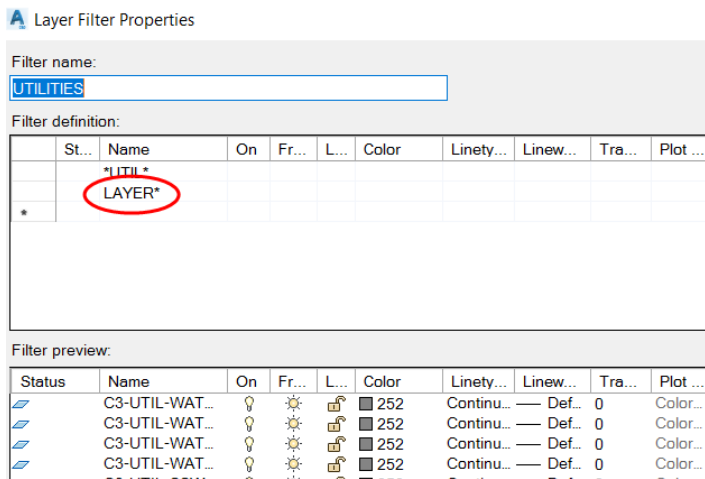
Layer Filter Properties

Filter name:

UTILITIES

Filter definition:

| | St... | Name | On | Fr... | L... | Color | Linety... | Linew... | Tra... | Plot ... |
|---|---|---|---|---|---|---|---|---|---|---|
| | | *UTIL* | | | | | | | | |
| | | LAYER* | | | | | | | | |
| * | | | | | | | | | | |

Filter preview:

| Status | Name | On | Fr... | L... | Color | Linety... | Linew... | Tra... | Plot ... |
|---|---|---|---|---|---|---|---|---|---|
| | C3-UTIL-WAT... | | | | 252 | Continu... | —— Def... | 0 | Color... |
| | C3-UTIL-WAT... | | | | 252 | Continu... | —— Def... | 0 | Color... |
| | C3-UTIL-WAT... | | | | 252 | Continu... | —— Def... | 0 | Color... |
| | C3-UTIL-WAT... | | | | 252 | Continu... | —— Def... | 0 | Color... |
| | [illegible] | | | | | | | | |